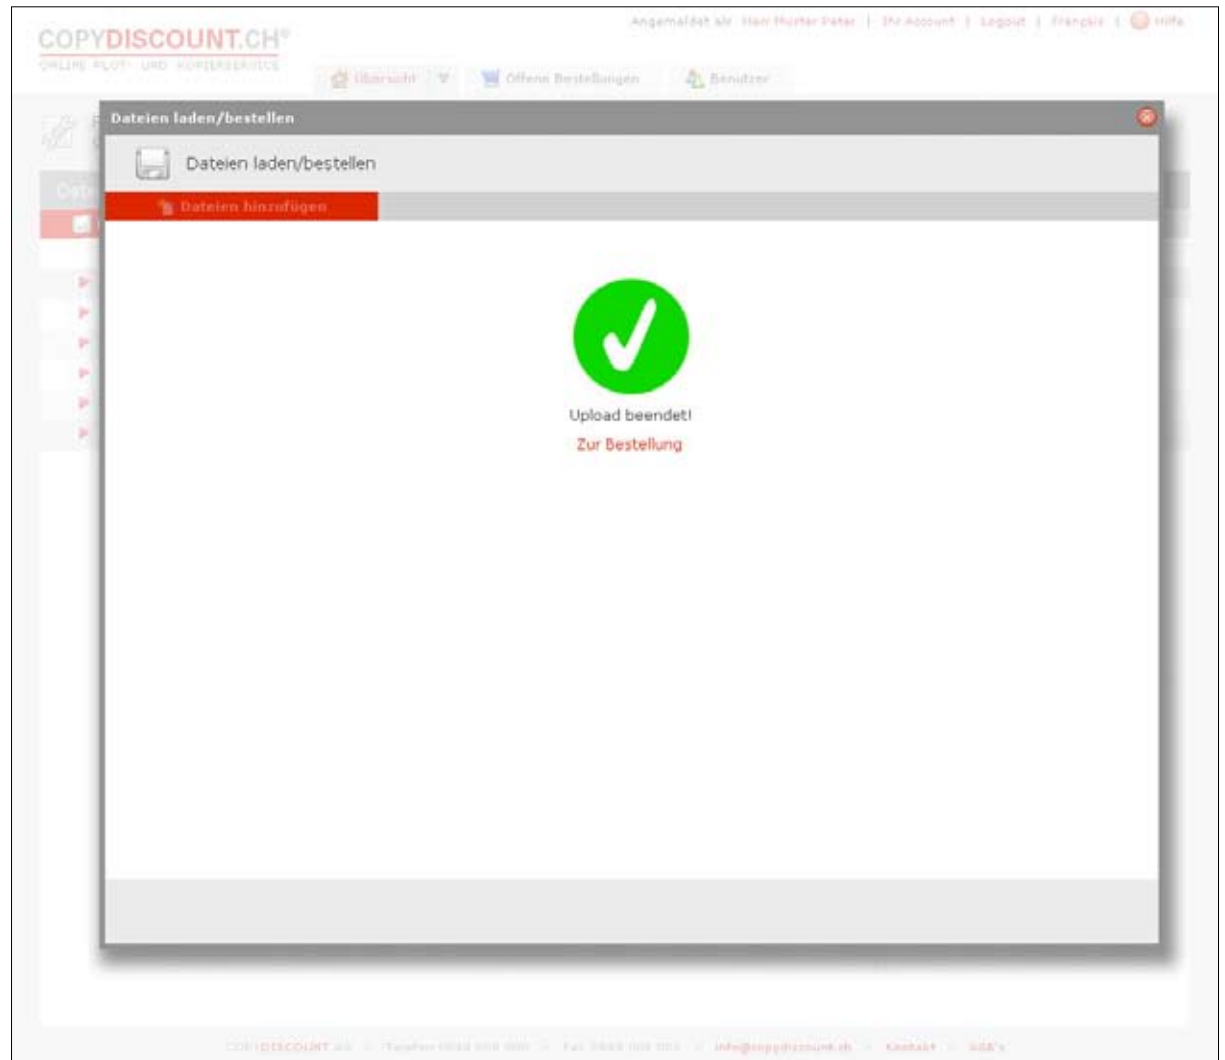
COPYDISCOUNT.CH®
ONLINE PLOT- UND KOPIERSERVICE

Angemeldet als: Herr Muster Peter | Ihr Account | Logout | Français | Hilfe

Übersicht | Offene Bestellungen | Benutzer

Dateien laden/bestellen

Dateien laden/bestellen

Dateien hinzufügen

Upload beendet!

Zur Bestellung

COPYDISCOUNT AG | Telefon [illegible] | Fax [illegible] | info@copydiscount.ch | Kontakt | AGB's